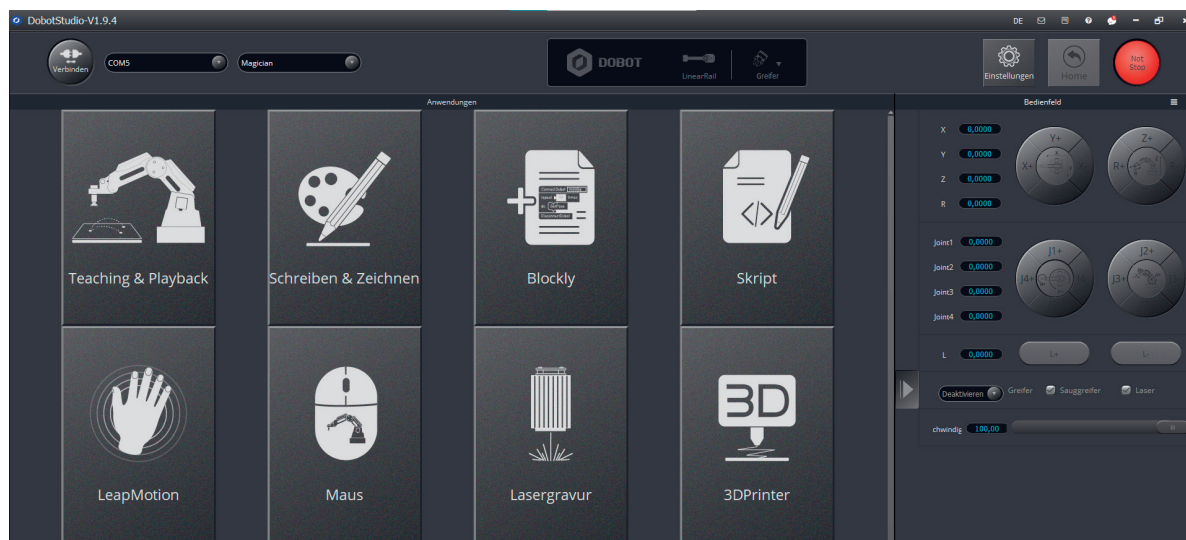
DobotStudio-V1.9.4

DE

Verbinden

COM5

Magician

DOBOT

LinearRail

Greifer

Einstellungen

Home

Not Stop

Anwendungen

Teaching & Playback

Schreiben & Zeichnen

Blockly

Skript

LeapMotion

Maus

Lasergravur

3DPrinter

Bedienfeld

X 0,0000

Y 0,0000

Z 0,0000

R 0,0000

Y+

X+

Z+

R+

Joint1 0,0000

Joint2 0,0000

Joint3 0,0000

Joint4 0,0000

J1+

J4+

J2+

J3+

L 0,0000

L+

L-

Deaktivieren

Greifer

Sauggreifer

Laser

chwindig 100,00